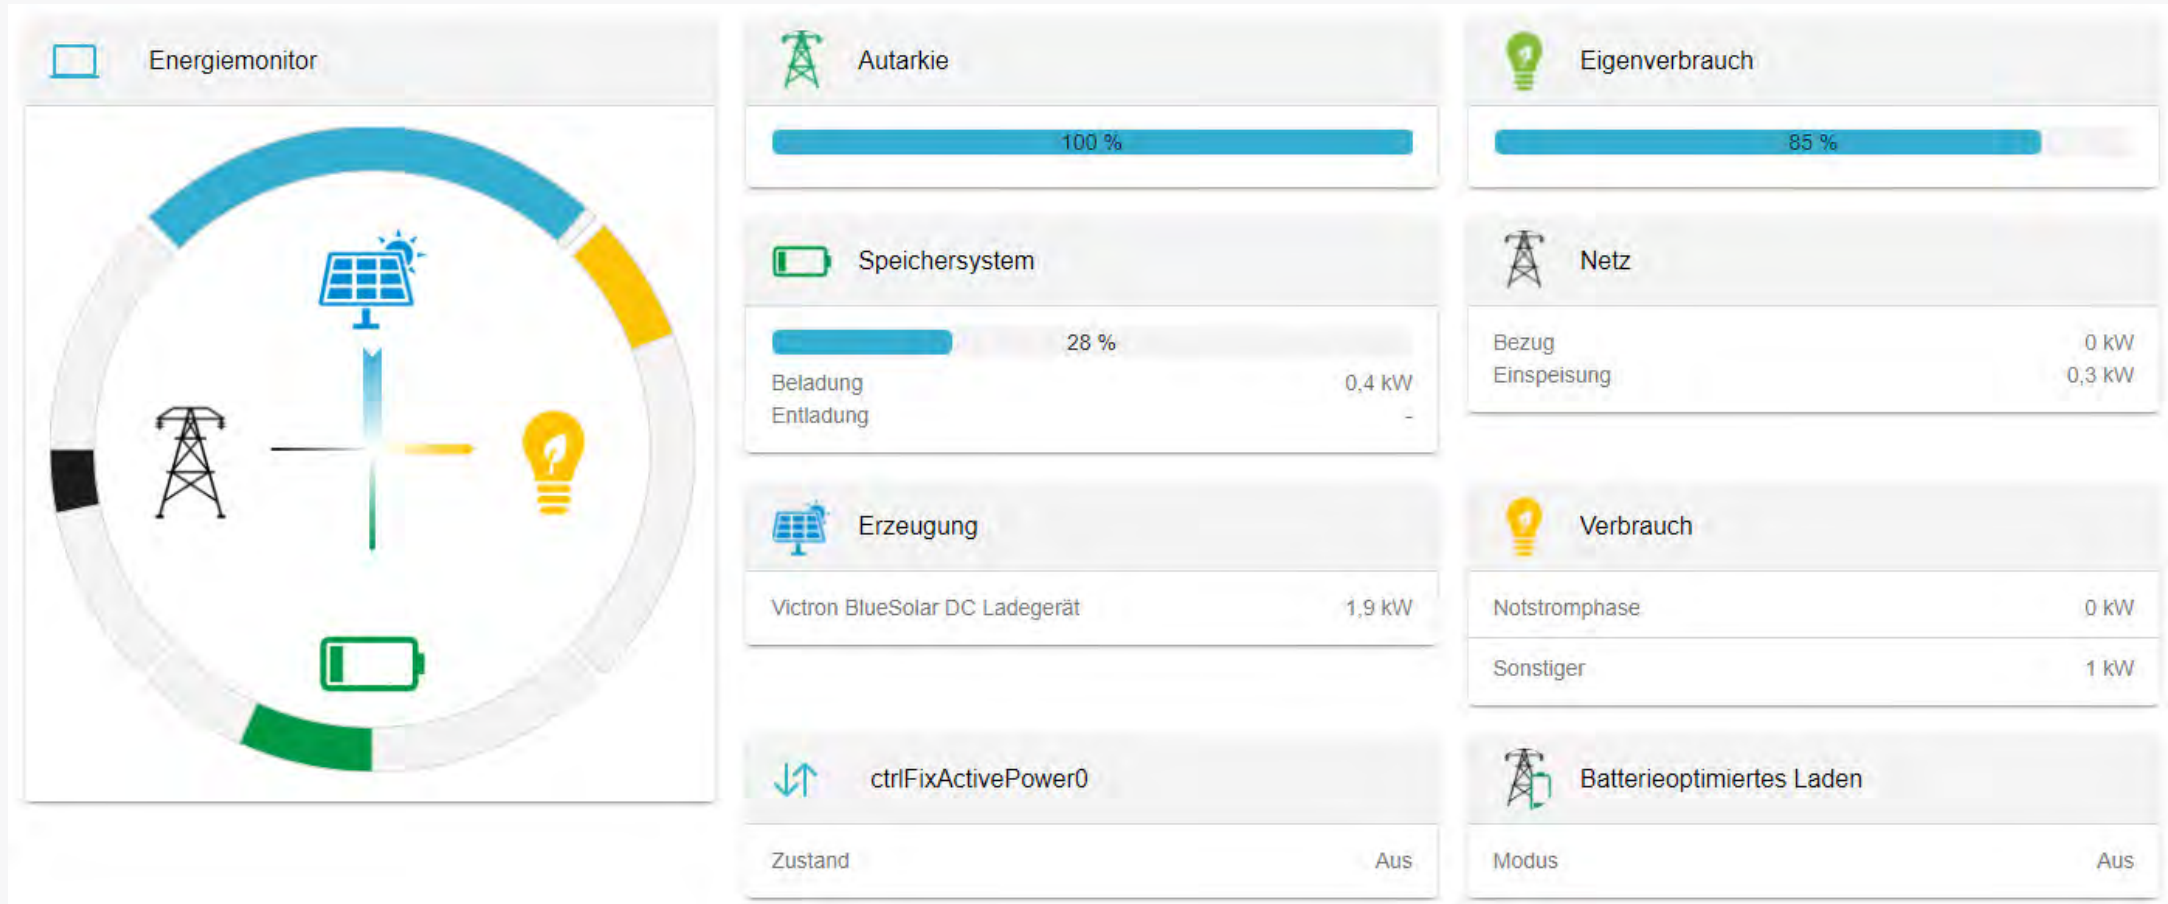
Energiemonitor

Autarkie

100 %

Speichersystem

28 %

Beladung 0,4 kW
Entladung -

Erzeugung

Victron BlueSolar DC Ladegerät 1,9 kW

ctrlFixActivePower0

Zustand Aus

Eigenverbrauch

85 %

Netz

Bezug 0 kW
Einspeisung 0,3 kW

Verbrauch

Notstromphase 0 kW

Sonstiger 1 kW

Batterieoptimiertes Laden

Modus Aus